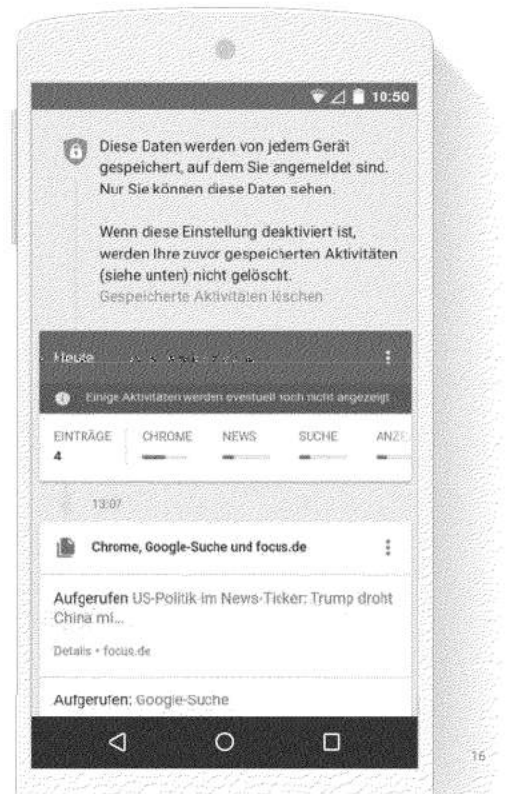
10:50

Diese Daten werden von jedem Gerät gespeichert, auf dem Sie angemeldet sind. Nur Sie können diese Daten sehen.

Wenn diese Einstellung deaktiviert ist, werden Ihre zuvor gespeicherten Aktivitäten (siehe unten) nicht gelöscht.
Gespeicherte Aktivitäten löschen

Heute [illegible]

Einige Aktivitäten werden eventuell noch nicht angezeigt

| EINTRÄGE | CHROME | NEWS | SUCHE | ANZE |
|---|---|---|---|---|
| 4 | | | | |

13:07

Chrome, Google-Suche und focus.de

Aufgerufen US-Politik im News-Ticker: Trump droht China mi...

Details • focus.de

Aufgerufen: Google-Suche

16